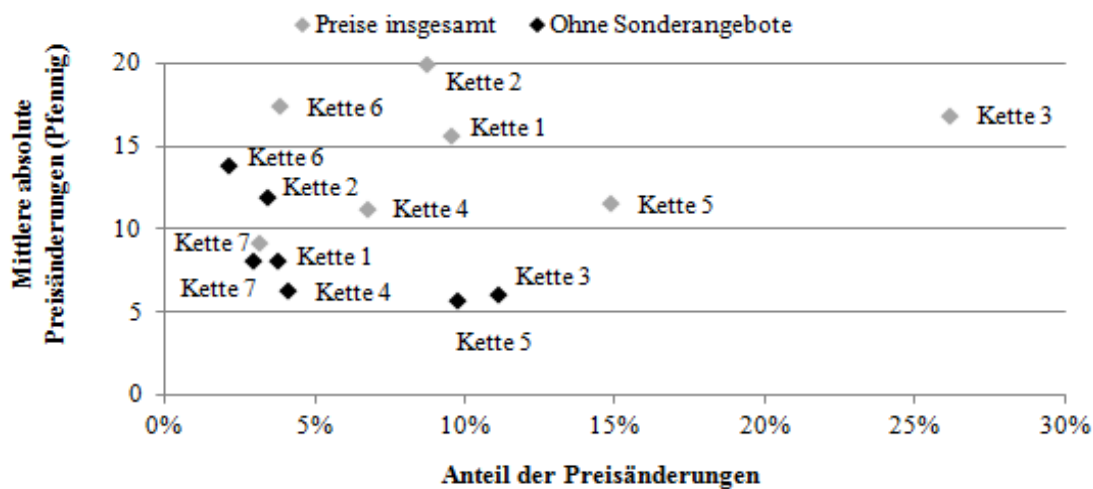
◆ Preise insgesamt ◆ Ohne Sonderangebote

Mittlere absolute Preisänderungen (Pfennig)

20
15
10
5
0

Kette 2
Kette 6
Kette 1
Kette 3
Kette 6
Kette 2
Kette 4
Kette 5
Kette 7
Kette 1
Kette 3
Kette 7
Kette 4
Kette 5

0% 5% 10% 15% 20% 25% 30%

Anteil der Preisänderungen